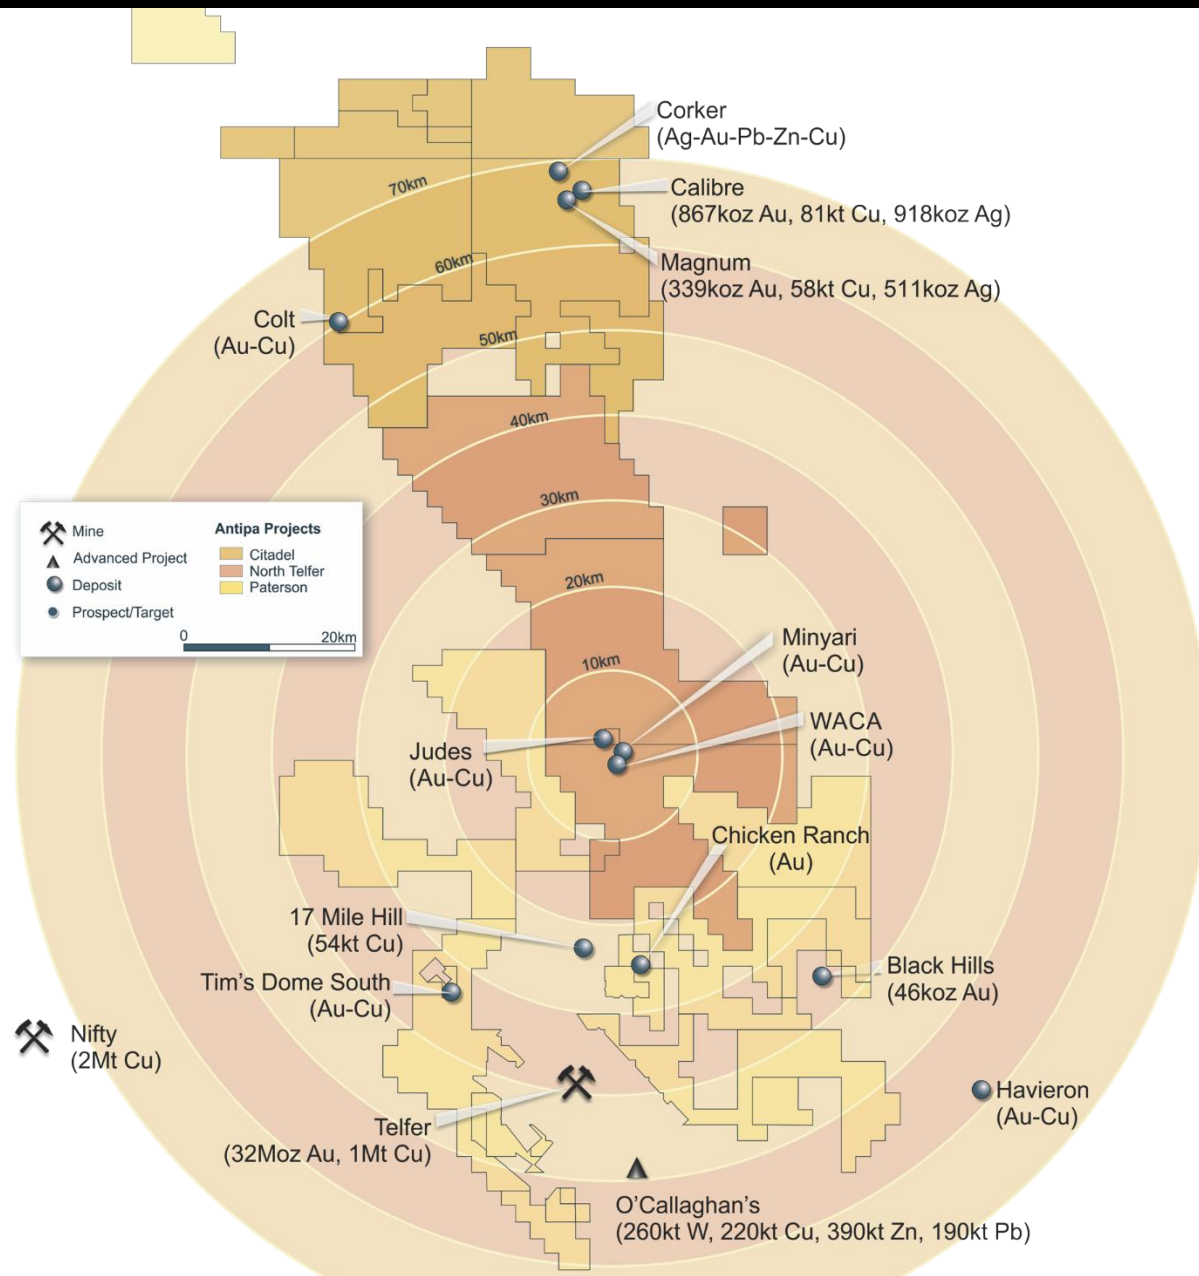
Corker
(Ag-Au-Pb-Zn-Cu)

Calibre
(867koz Au, 81kt Cu, 918koz Ag)

70km

60km

Magnum
(339koz Au, 58kt Cu, 511koz Ag)

Colt
(Au-Cu)

50km

40km

30km

20km

10km

Mine
Advanced Project
Deposit
Prospect/Target

Antipa Projects
Citadel
North Telfer
Paterson

0
20km

Minyari
(Au-Cu)

Judes
(Au-Cu)

WACA
(Au-Cu)

Chicken Ranch
(Au)

17 Mile Hill
(54kt Cu)

Tim's Dome South
(Au-Cu)

Black Hills
(46koz Au)

Nifty
(2Mt Cu)

Havieron
(Au-Cu)

Telfer
(32Moz Au, 1Mt Cu)

O'Callaghan's
(260kt W, 220kt Cu, 390kt Zn, 190kt Pb)